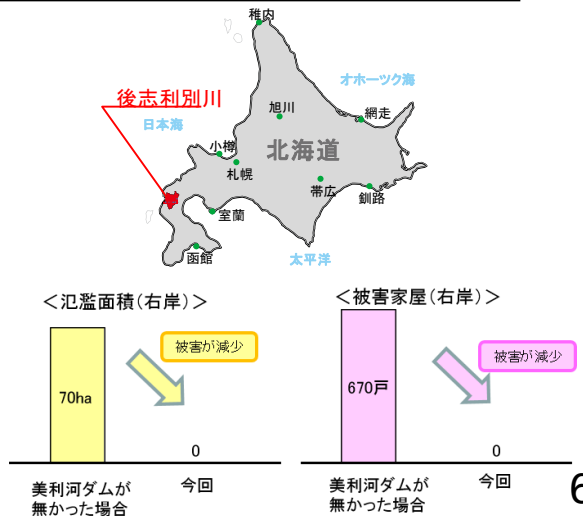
稚内

後志利別川

オホーツク海

日本海

旭川

網走

小樽

北海道

札幌

帯広

釧路

室蘭

太平洋

函館

＜氾濫面積(右岸)＞

被害が減少

70ha

0

美利河ダムが無かった場合

今回

＜被害家屋(右岸)＞

被害が減少

670戸

0

美利河ダムが無かった場合

今回

6